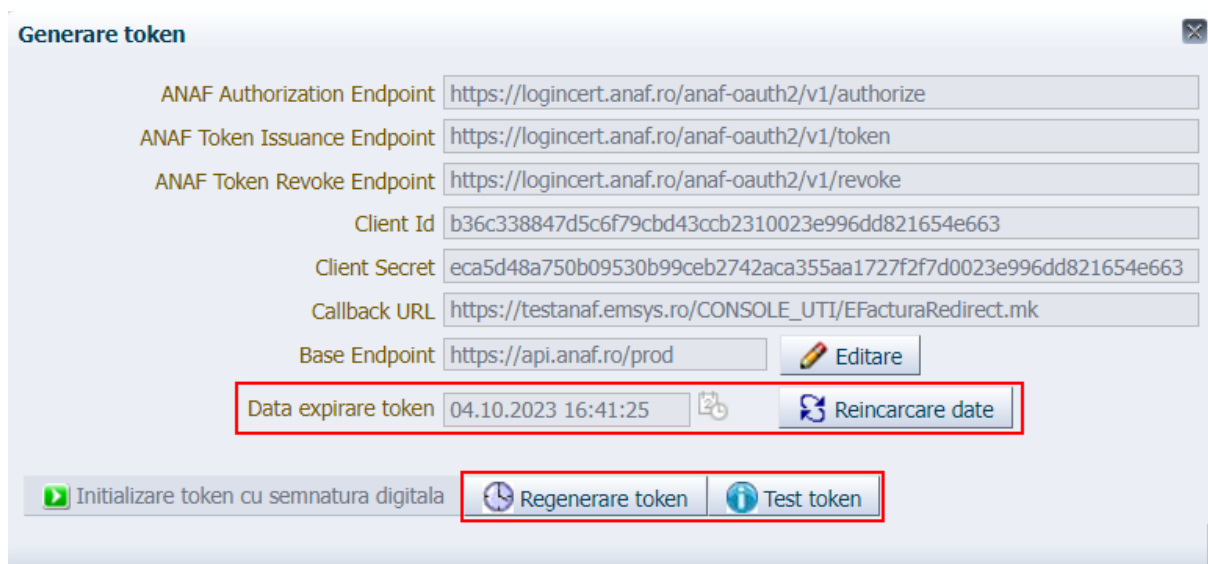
Generare token

ANAF Authorization Endpoint https://logincert.anaf.ro/anaf-oauth2/v1/authorize

ANAF Token Issuance Endpoint https://logincert.anaf.ro/anaf-oauth2/v1/token

ANAF Token Revoke Endpoint https://logincert.anaf.ro/anaf-oauth2/v1/revoke

Client Id b36c338847d5c6f79cbd43ccb2310023e996dd821654e663

Client Secret eca5d48a750b09530b99ceb2742aca355aa1727f2f7d0023e996dd821654e663

Callback URL https://testanaf.emsys.ro/CONSOLE_UTI/EFacturaRedirect.mk

Base Endpoint https://api.anaf.ro/prod Editare

Data expirare token 04.10.2023 16:41:25 Reincarcare date

Initializare token cu semnatura digitala Regenerare token Test token